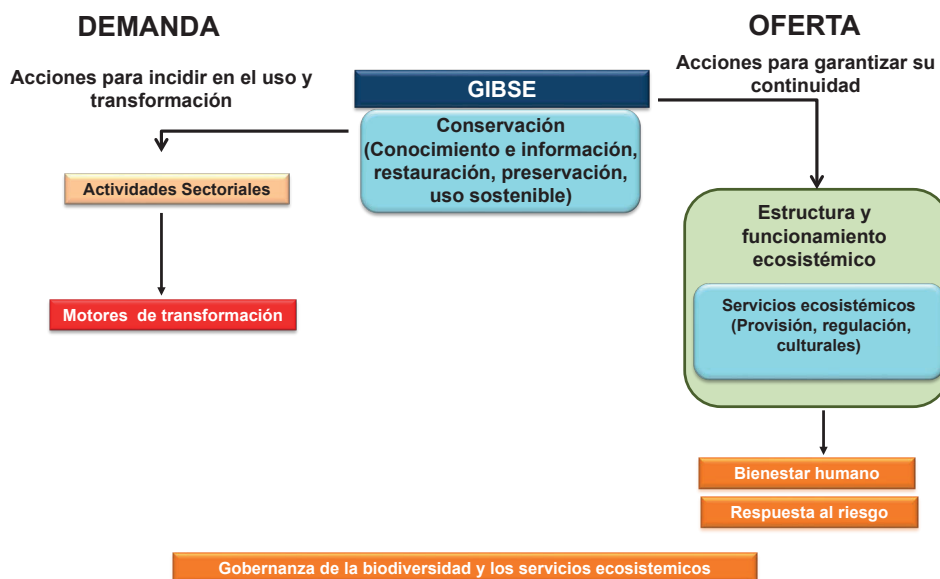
DEMANDA

OFERTA

Acciones para incidir en el uso y transformación

GIBSE

Acciones para garantizar su continuidad

Conservación (Conocimiento e información, restauración, preservación, uso sostenible)

Actividades Sectoriales

Motores de transformación

Estructura y funcionamiento ecosistémico

Servicios ecosistémicos (Provisión, regulación, culturales)

Bienestar humano

Respuesta al riesgo

Gobernanza de la biodiversidad y los servicios ecosistemicos